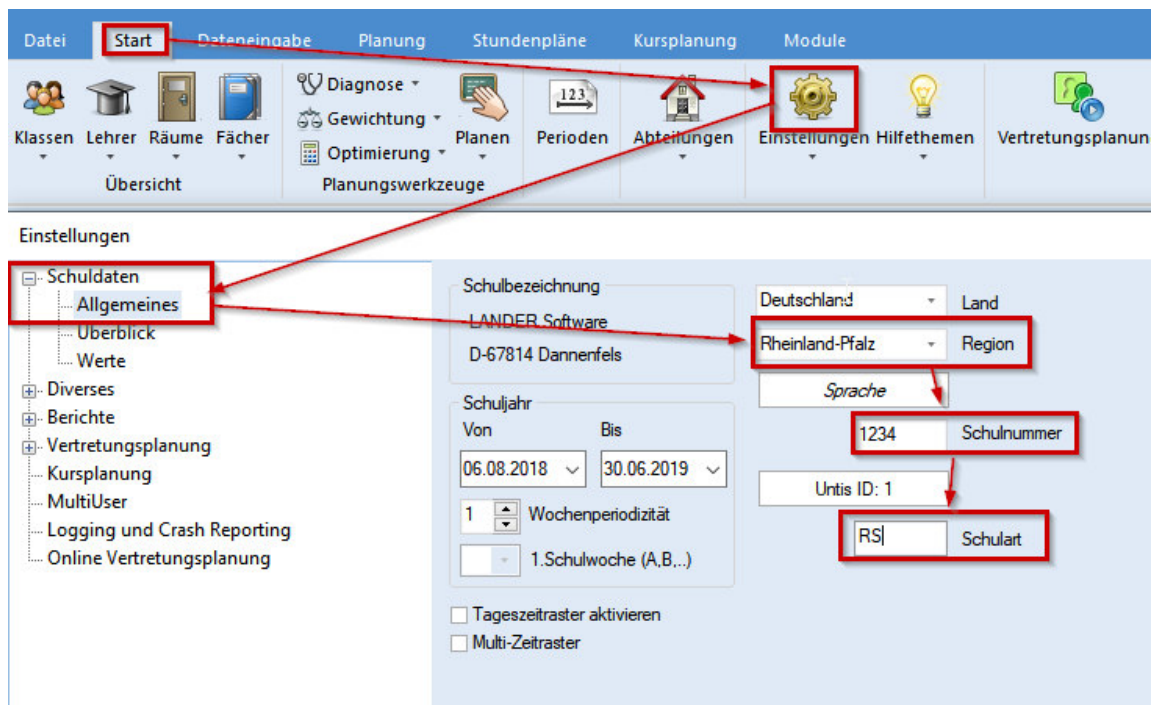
Datei Start Dateneingabe Planung Stundenpläne Kursplanung Module

Klassen Lehrer Räume Fächer
Übersicht

Diagnose
Gewichtung
Optimierung
Planen
Planungswerkzeuge

123
Perioden

Abteilungen

Einstellungen Hilfethemen

Vertretungsplanun

Einstellungen

Schuldaten
Allgemeines
Überblick
Werte
Diverses
Berichte
Vertretungsplanung
Kursplanung
MultiUser
Logging und Crash Reporting
Online Vertretungsplanung

Schulbezeichnung
LANDER Software
D-67814 Dannenfels

Schuljahr
Von
Bis
06.08.2018
30.06.2019
1 Wochenperiodizität
1.Schulwoche (A,B,..)

Tageszeitraster aktivieren
Multi-Zeitraster

Deutschland Land
Rheinland-Pfalz Region
Sprache
1234 Schulnummer
Untis ID: 1
RS Schulart